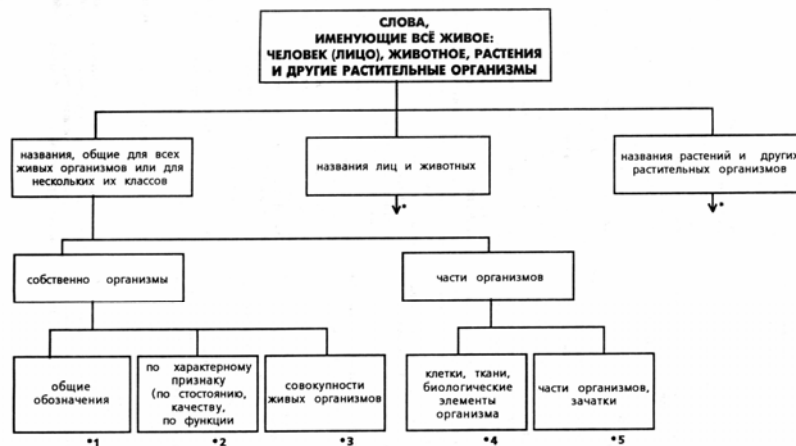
СЛОВА, ИМЕНУЮЩИЕ ВСЁ ЖИВОЕ: ЧЕЛОВЕК (ЛИЦО), ЖИВОТНОЕ, РАСТЕНИЯ И ДРУГИЕ РАСТИТЕЛЬНЫЕ ОРГАНИЗМЫ

названия, общие для всех живых организмов или для нескольких их классов

названия лиц и животных

•

названия растений и других растительных организмов

•

собственно организмы

части организмов

общие обозначения

•1

по характерному признаку (по стостоянию, качеству, по функции)

•2

совокупности живых организмов

•3

клетки, ткани, биологические элементы организма

•4

части организмов, зачатки

•5